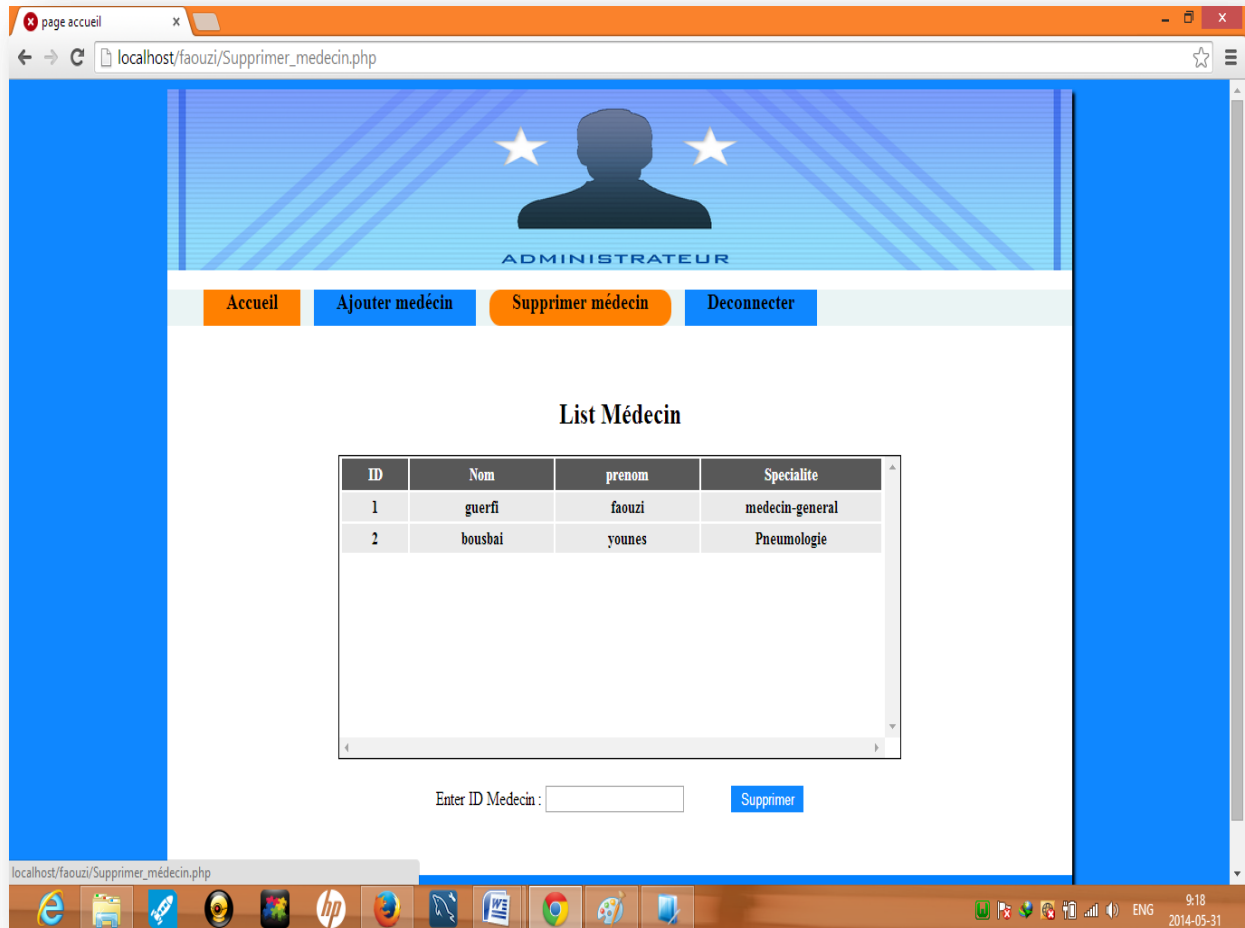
page accueil ×

localhost/faouzi/Supprimer_medecin.php

ADMINISTRATEUR

Accueil Ajouter medécin Supprimer médecin Deconnecter

List Médecin

| ID | Nom | prenom | Specialite |
|---|---|---|---|
| 1 | guerfi | faouzi | medecin-general |
| 2 | bousbai | younes | Pneumologie |

Enter ID Medecin : Supprimer

localhost/faouzi/Supprimer_médecin.php

ENG 9:18 2014-05-31